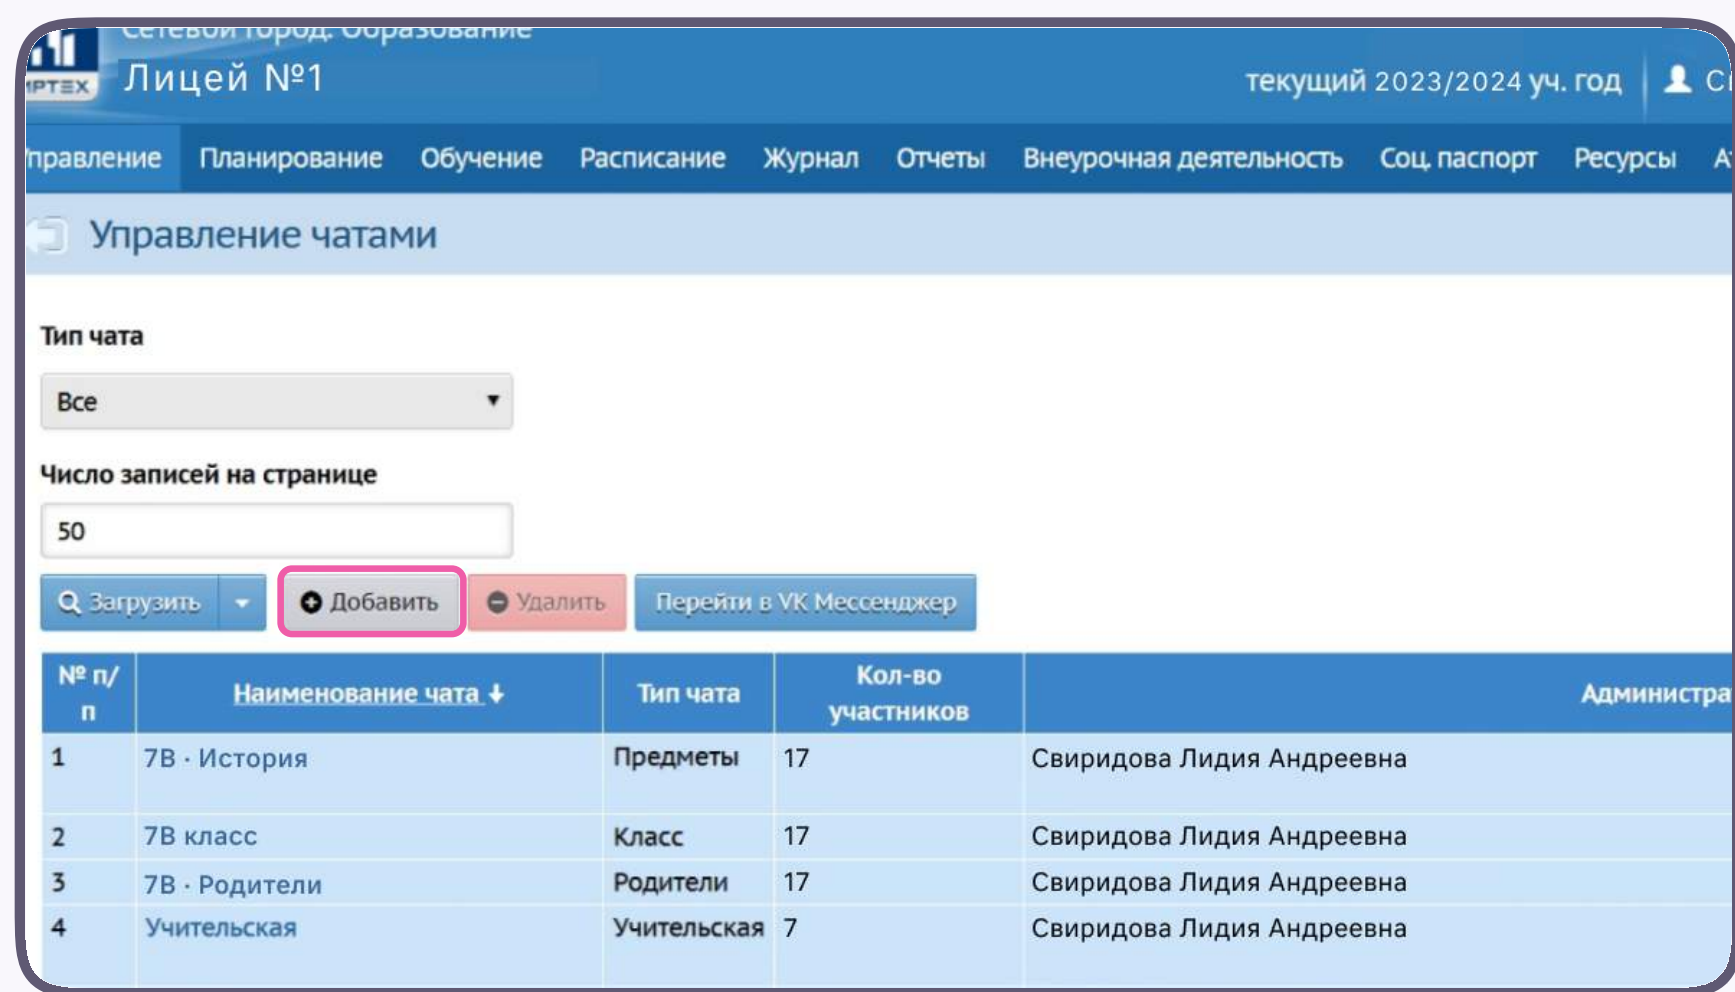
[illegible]PTEX Сетевой город. Образование
Лицей №1
текущий 2023/2024 уч. год Ci

правление Планирование Обучение Расписание Журнал Отчеты Внеурочная деятельность Соц. паспорт Ресурсы А

Управление чатами

Тип чата

Все

Число записей на странице

50

Загрузить Добавить Удалить Перейти в VK Мессенджер

| № п/п | Наименование чата | Тип чата | Кол-во участников | Администра |
|---|---|---|---|---|
| 1 | 7В · История | Предметы | 17 | Свиридова Лидия Андреевна |
| 2 | 7В класс | Класс | 17 | Свиридова Лидия Андреевна |
| 3 | 7В · Родители | Родители | 17 | Свиридова Лидия Андреевна |
| 4 | Учительская | Учительская | 7 | Свиридова Лидия Андреевна |